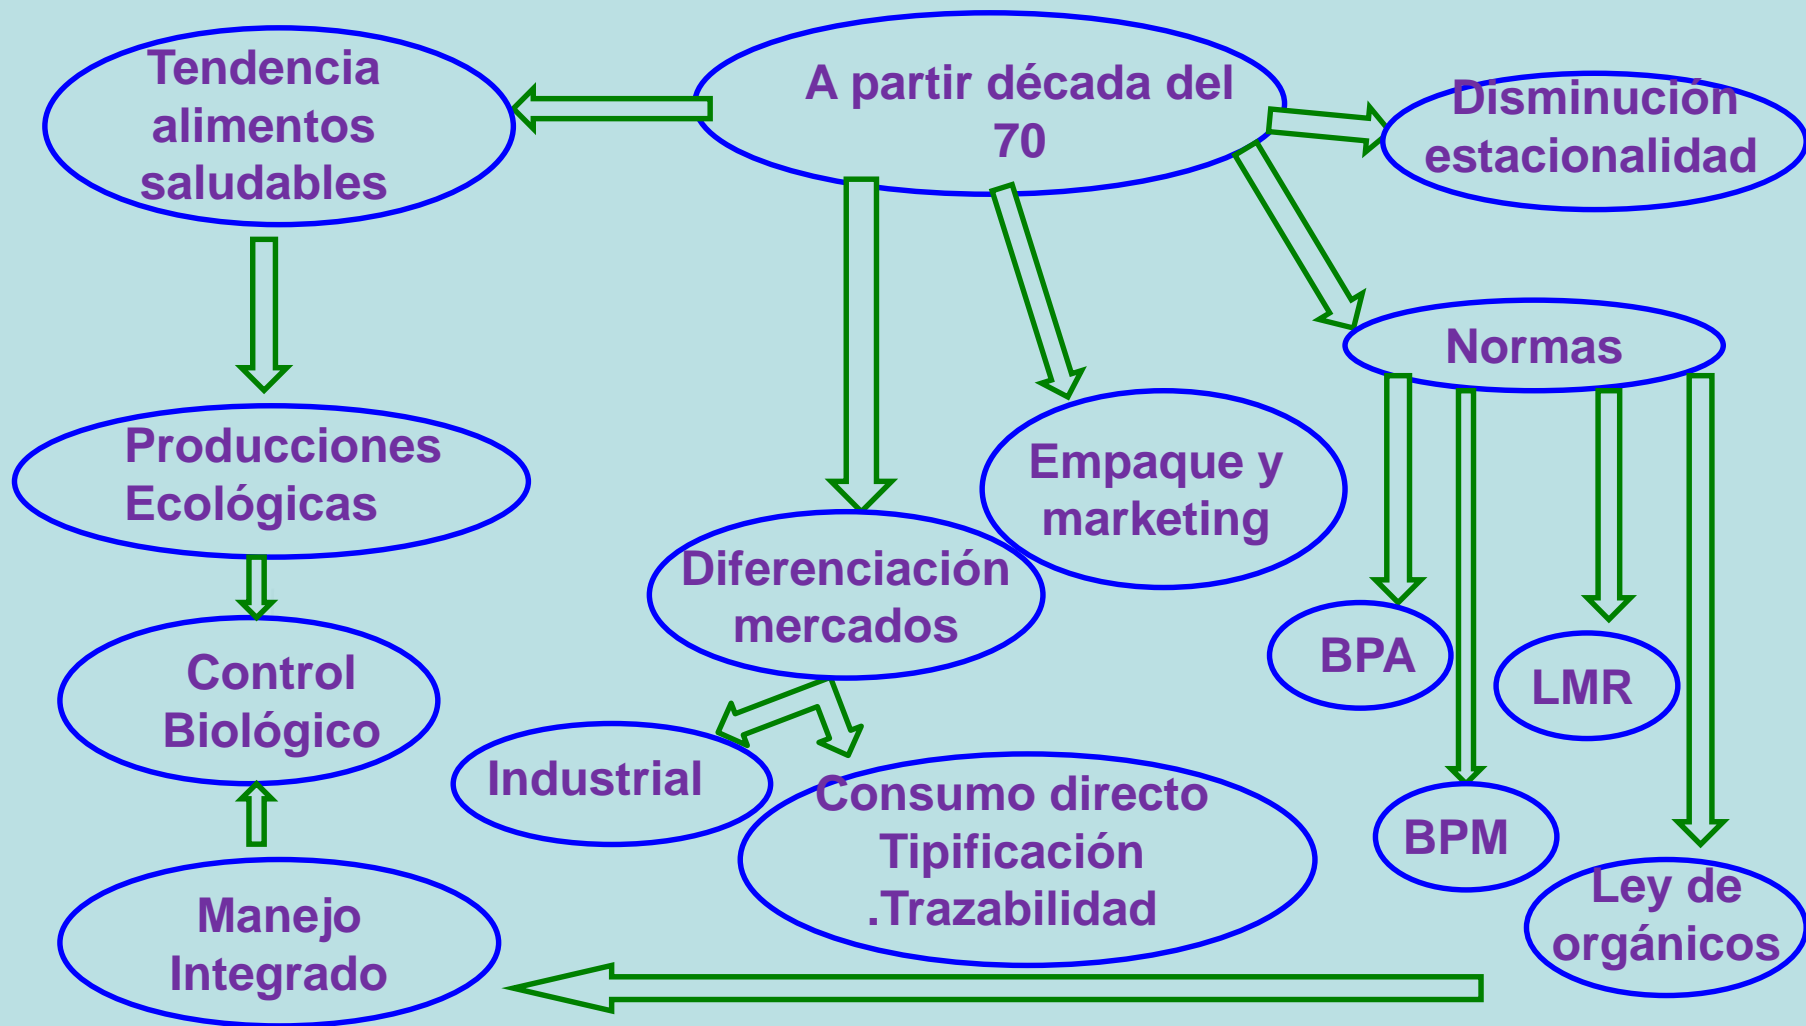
A partir década del 70

Tendencia alimentos saludables

Disminución estacionalidad

Normas

Producciones Ecológicas

Empaque y marketing

Diferenciación mercados

BPA

LMR

Control Biológico

Industrial

Consumo directo Tipificación .Trazabilidad

BPM

Ley de orgánicos

Manejo Integrado